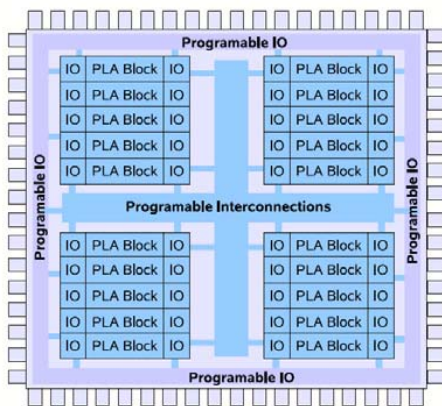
Programable IO

| IO | PLA Block | IO |
|---|---|---|
| IO | PLA Block | IO |
| IO | PLA Block | IO |
| IO | PLA Block | IO |
| IO | PLA Block | IO |

| IO | PLA Block | IO |
|---|---|---|
| IO | PLA Block | IO |
| IO | PLA Block | IO |
| IO | PLA Block | IO |
| IO | PLA Block | IO |

Programable IO

Programable Interconnections

Programable IO

| IO | PLA Block | IO |
|---|---|---|
| IO | PLA Block | IO |
| IO | PLA Block | IO |
| IO | PLA Block | IO |
| IO | PLA Block | IO |

| IO | PLA Block | IO |
|---|---|---|
| IO | PLA Block | IO |
| IO | PLA Block | IO |
| IO | PLA Block | IO |
| IO | PLA Block | IO |

Programable IO